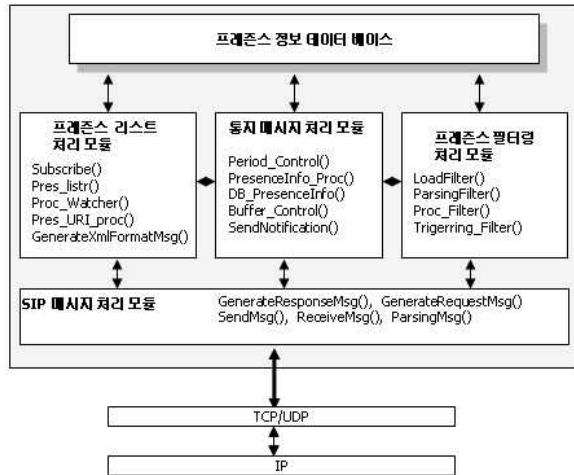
프레즌스 정보 데이터 베이스

프레즌스 리스트 처리 모듈

Subscribe()
Pres_listr()
Proc_Watcher()
Pres_URI_proc()
GenerateXmlFormatMsg()

통지 메시지 처리 모듈

Period_Control()
PresenceInfo_Proc()
DB_PresenceInfo()
Buffer_Control()
SendNotification()

프레즌스 필터링 처리 모듈

LoadFilter()
ParsingFilter()
Proc_Filter()
Trigerring_Filter()

SIP 메시지 처리 모듈

GenerateResponseMsg(), GenerateRequestMsg()
SendMsg(), ReceiveMsg(), ParsingMsg()

TCP/UDP

IP